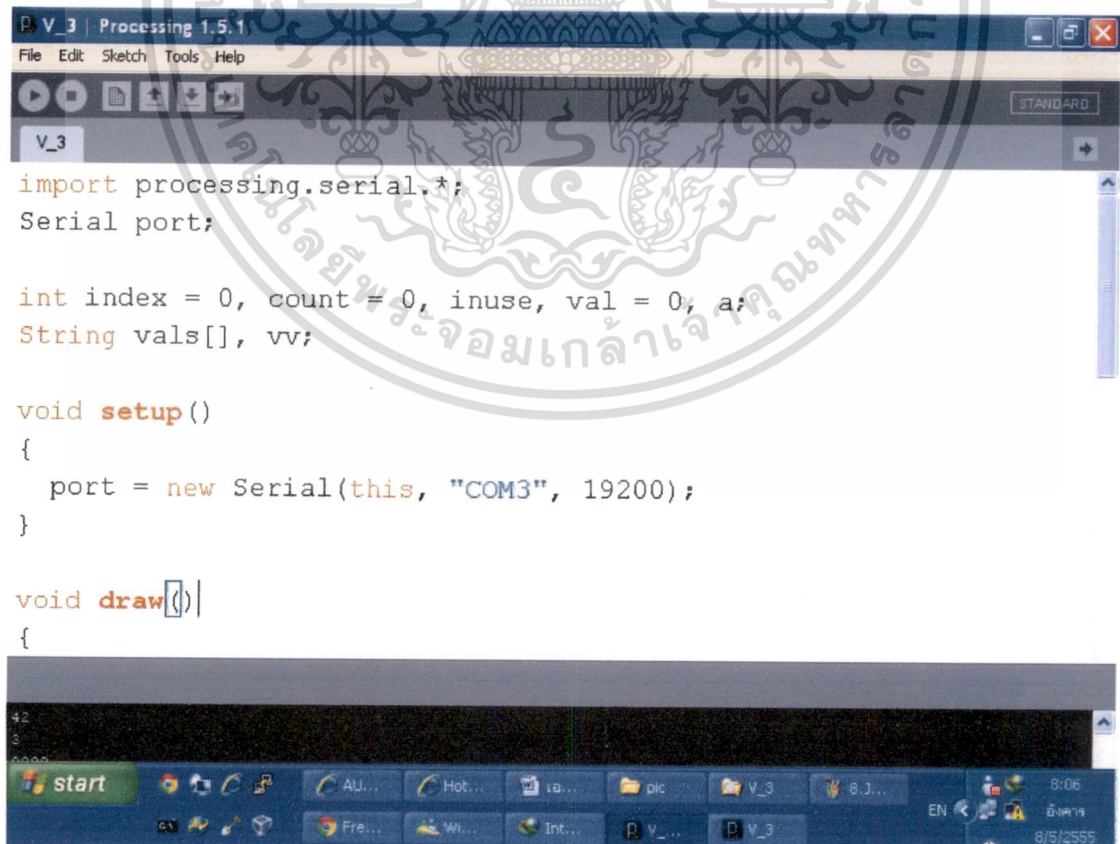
V_3 | Processing 1.5.1
File Edit Sketch Tools Help
STANDARD
V_3

import processing.serial.*;
Serial port;

int index = 0, count = 0, inuse, val = 0, a;
String vals[], vv;

void setup()
{
  port = new Serial(this, "COM3", 19200);
}

void draw()
{

42
3

start AU... Hot... เอ... pic V_3 8.J... Fre... Wi... Int... V_... V_3 EN 8:06 อังคาร 8/5/2555

พระจอมเกล้าเจ้าคุณทหาร